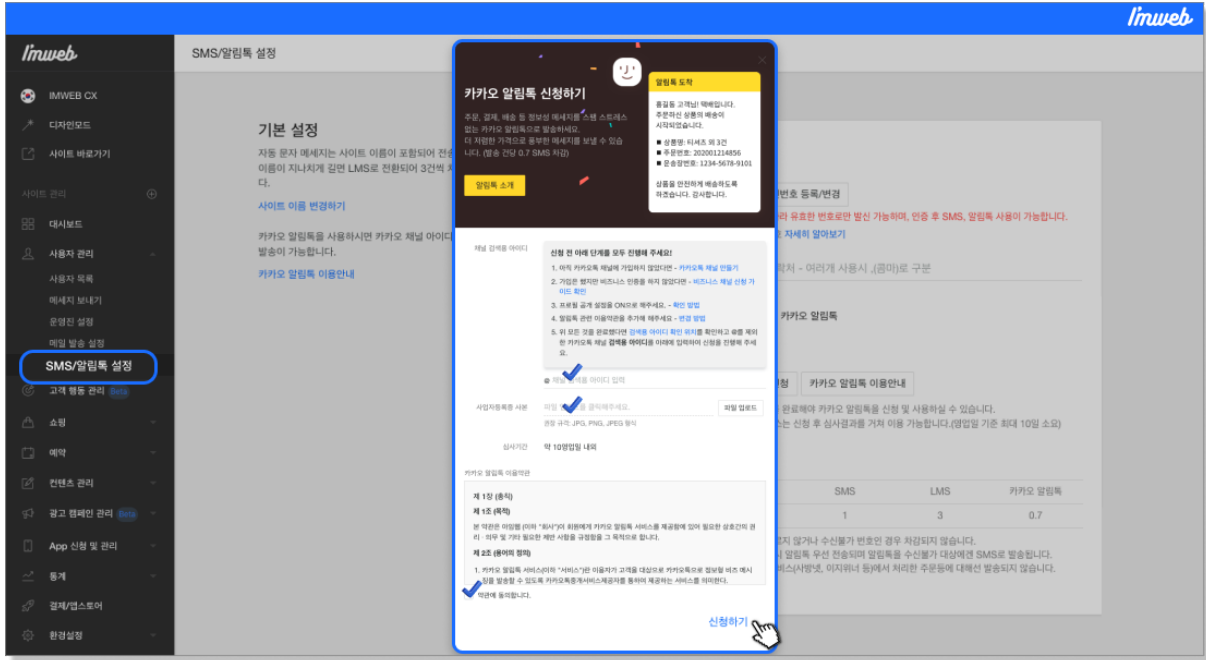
i'mweb

i'mweb

IMWEB CX
디자인모드
사이트 바로가기
사이트 관리
대시보드
사용자 관리
사용자 목록
메세지 보내기
운영진 설정
메일 발송 설정
SMS/알림톡 설정
고객 행동 관리 Beta
쇼핑
예약
컨텐츠 관리
광고 캠페인 관리 Beta
App 신청 및 관리
통계
결제/앱스토어
환경설정

SMS/알림톡 설정

기본 설정
자동 문자 메세지는 사이트 이름이 포함되어 전송 이름이 지나치게 길면 LMS로 전환되어 3건씩 다.
사이트 이름 변경하기
카카오 알림톡을 사용하시면 카카오 채널 아이디 발송이 가능합니다.
카카오 알림톡 이용안내

번호 등록/변경
유효한 번호로만 발신 가능하며, 인증 후 SMS, 알림톡 사용이 가능합니다.
자세히 알아보기
락처 - 여러개 사용시 ,(콤마)로 구분
카카오 알림톡
청 카카오 알림톡 이용안내
완료해야 카카오 알림톡을 신청 및 사용하실 수 있습니다.
는 신청 후 심사결과를 거쳐 이용 가능합니다.(영업일 기준 최대 10일 소요)

| SMS | LMS | 카카오 알림톡 |
|---|---|---|
| 1 | 3 | 0.7 |

지 않거나 수신불가 번호인 경우 차감되지 않습니다.
알림톡 우선 전송되며 알림톡을 수신불가 대상에겐 SMS로 발송됩니다.
비스(사방넷, 이지위너 등)에서 처리한 주문등에 대해선 발송되지 않습니다.

카카오 알림톡 신청하기
주문, 결제, 배송 등 정보성 메세지를 스팸 스트레스 없는 카카오 알림톡으로 발송하세요. 더 저렴한 가격으로 풍부한 메세지를 보낼 수 있습니다. (발송 건당 0.7 SMS 차감)
알림톡 소개

알림톡 도착
홍길동 고객님! 택배입니다. 주문하신 상품의 배송이 시작되었습니다.
■ 상품명: 티셔츠 외 3건
■ 주문번호: 202001214856
■ 운송장번호: 1234-5678-9101
상품을 안전하게 배송하도록 하겠습니다. 감사합니다.

채널 검색용 아이디
신청 전 아래 단계를 모두 진행해 주세요!
1. 아직 카카오톡 채널에 가입하지 않았다면 - 카카오톡 채널 만들기
2. 가입은 했지만 비즈니스 인증을 하지 않았다면 - 비즈니스 채널 신청 가이드 확인
3. 프로필 공개 설정을 ON으로 해주세요. - 확인 방법
4. 알림톡 관련 이용약관을 추가해 해주세요. - 변경 방법
5. 위 모든 것을 완료했다면 검색용 아이디 확인 위치를 확인하고 @를 제외한 카카오톡 채널 검색용 아이디를 아래에 입력하여 신청을 진행해 주세요.
@ 채널 검색용 아이디 입력
사업자등록증 사본
파일을 클릭해주세요.
파일 업로드
권장 규격: JPG, PNG, JPEG 형식
심사기간 약 10영업일 내외
카카오 알림톡 이용약관
제 1장 (총칙)
제 1조 (목적)
본 약관은 이팀웹 (이하 "회사")이 회원에게 카카오 알림톡 서비스를 제공함에 있어 필요한 상호간의 권리 · 의무 및 기타 필요한 제반 사항을 규정함을 그 목적으로 합니다.
제 2조 (용어의 정의)
1. 카카오 알림톡 서비스(이하 "서비스")란 이용자가 고객을 대상으로 카카오톡으로 정보형 비즈 메시지를 발송할 수 있도록 카카오톡중계서비스제공자를 통하여 제공하는 서비스를 의미한다.
약관에 동의합니다.
신청하기